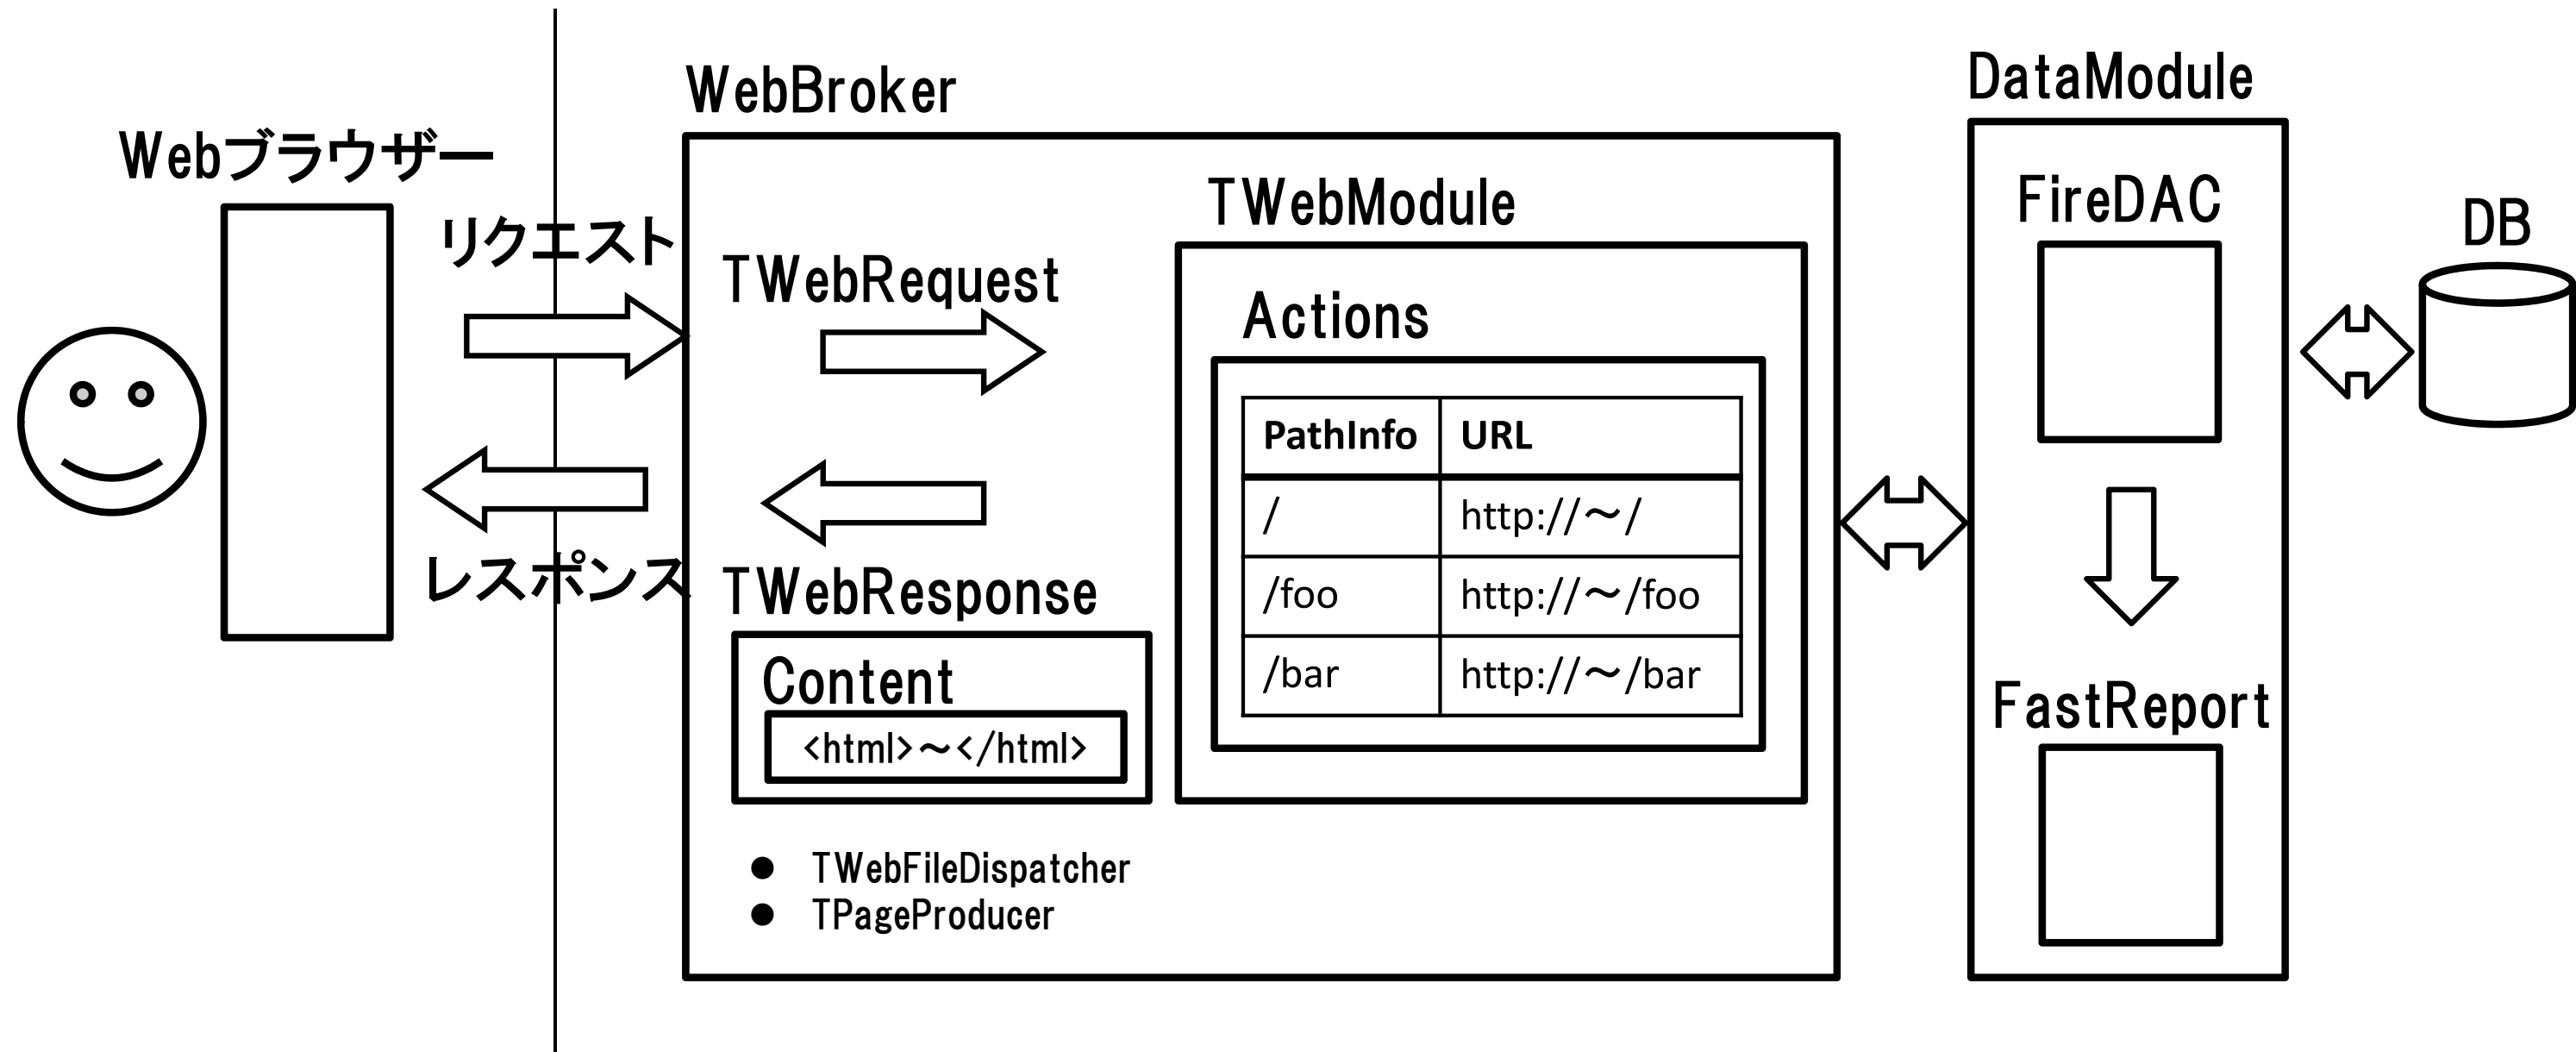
Webブラウザー

リクエスト

レスポンス

WebBroker

TWebRequest

TWebResponse

Content

<html>～</html>

TWebModule

Actions

| PathInfo | URL |
|---|---|
| / | http://～/ |
| /foo | http://～/foo |
| /bar | http://～/bar |

- TWebFileDispatcher
- TPageProducer

DataModule

FireDAC

FastReport

DB